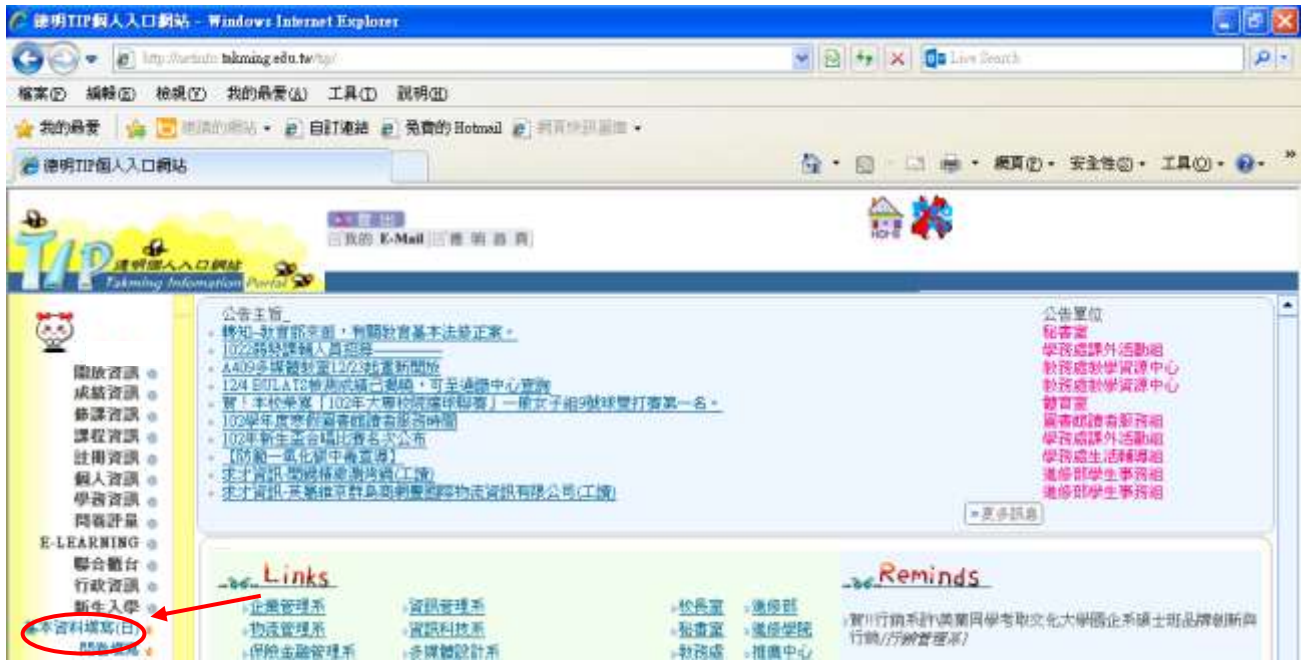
德明TIP個人入口網站 - Windows Internet Explorer

http://netinfo.takming.edu.tw/tip/

Live Search

檔案(F) 編輯(E) 檢視(V) 我的最愛(A) 工具(T) 說明(H)

我的最愛 建議的網站 自訂連結 免費的 Hotmail 網頁快訊圖庫

德明TIP個人入口網站

網頁(P) 安全性(S) 工具(O)

登出
我的 E-Mail 德明首頁

德明個人入口網站
Takming Information Portal

公告主旨
轉知-教育部來函，有關教育基本法修正案。
1022弱勢課輔人員招募
A409多媒體教室12/23起重新開放
12/4 BULATS會考成績已製成，可至語言中心查詢
賀！本校榮獲「102年大專校院壘球聯賽」一般女子組9號球雙打賽第一名。
102學年度寒假圖書館讀者服務時間
102年新生盃台語比賽名次公布
【防範一氧化碳中毒宣導】
求才資訊-閎緯精密製造網(工讀)
求才資訊-泛華維京群島商創豐國際物流資訊有限公司(工讀)

公告單位
秘書室
學務處課外活動組
教務處教學資源中心
教務處教學資源中心
體育室
圖書館讀者服務組
學務處課外活動組
學務處生活輔導組
進修部學生事務組
進修部學生事務組

更多訊息

開放資訊
成績資訊
修課資訊
課程資訊
註冊資訊
個人資訊
學務資訊
問卷評量
E-LEARNING
聯合歡台
行政資訊
新生入學
基本資料填寫(日)
問卷填寫

Links
企業管理系
物流管理系
保險金融管理系
資訊管理系
資訊科技系
多媒體設計系
校長室
秘書室
教務處
進修部
進修學院
推廣中心

Reminds
賀!!行銷系許漢業同學考取文化大學國企系碩士班品牌創新與行銷(行銷管理系)